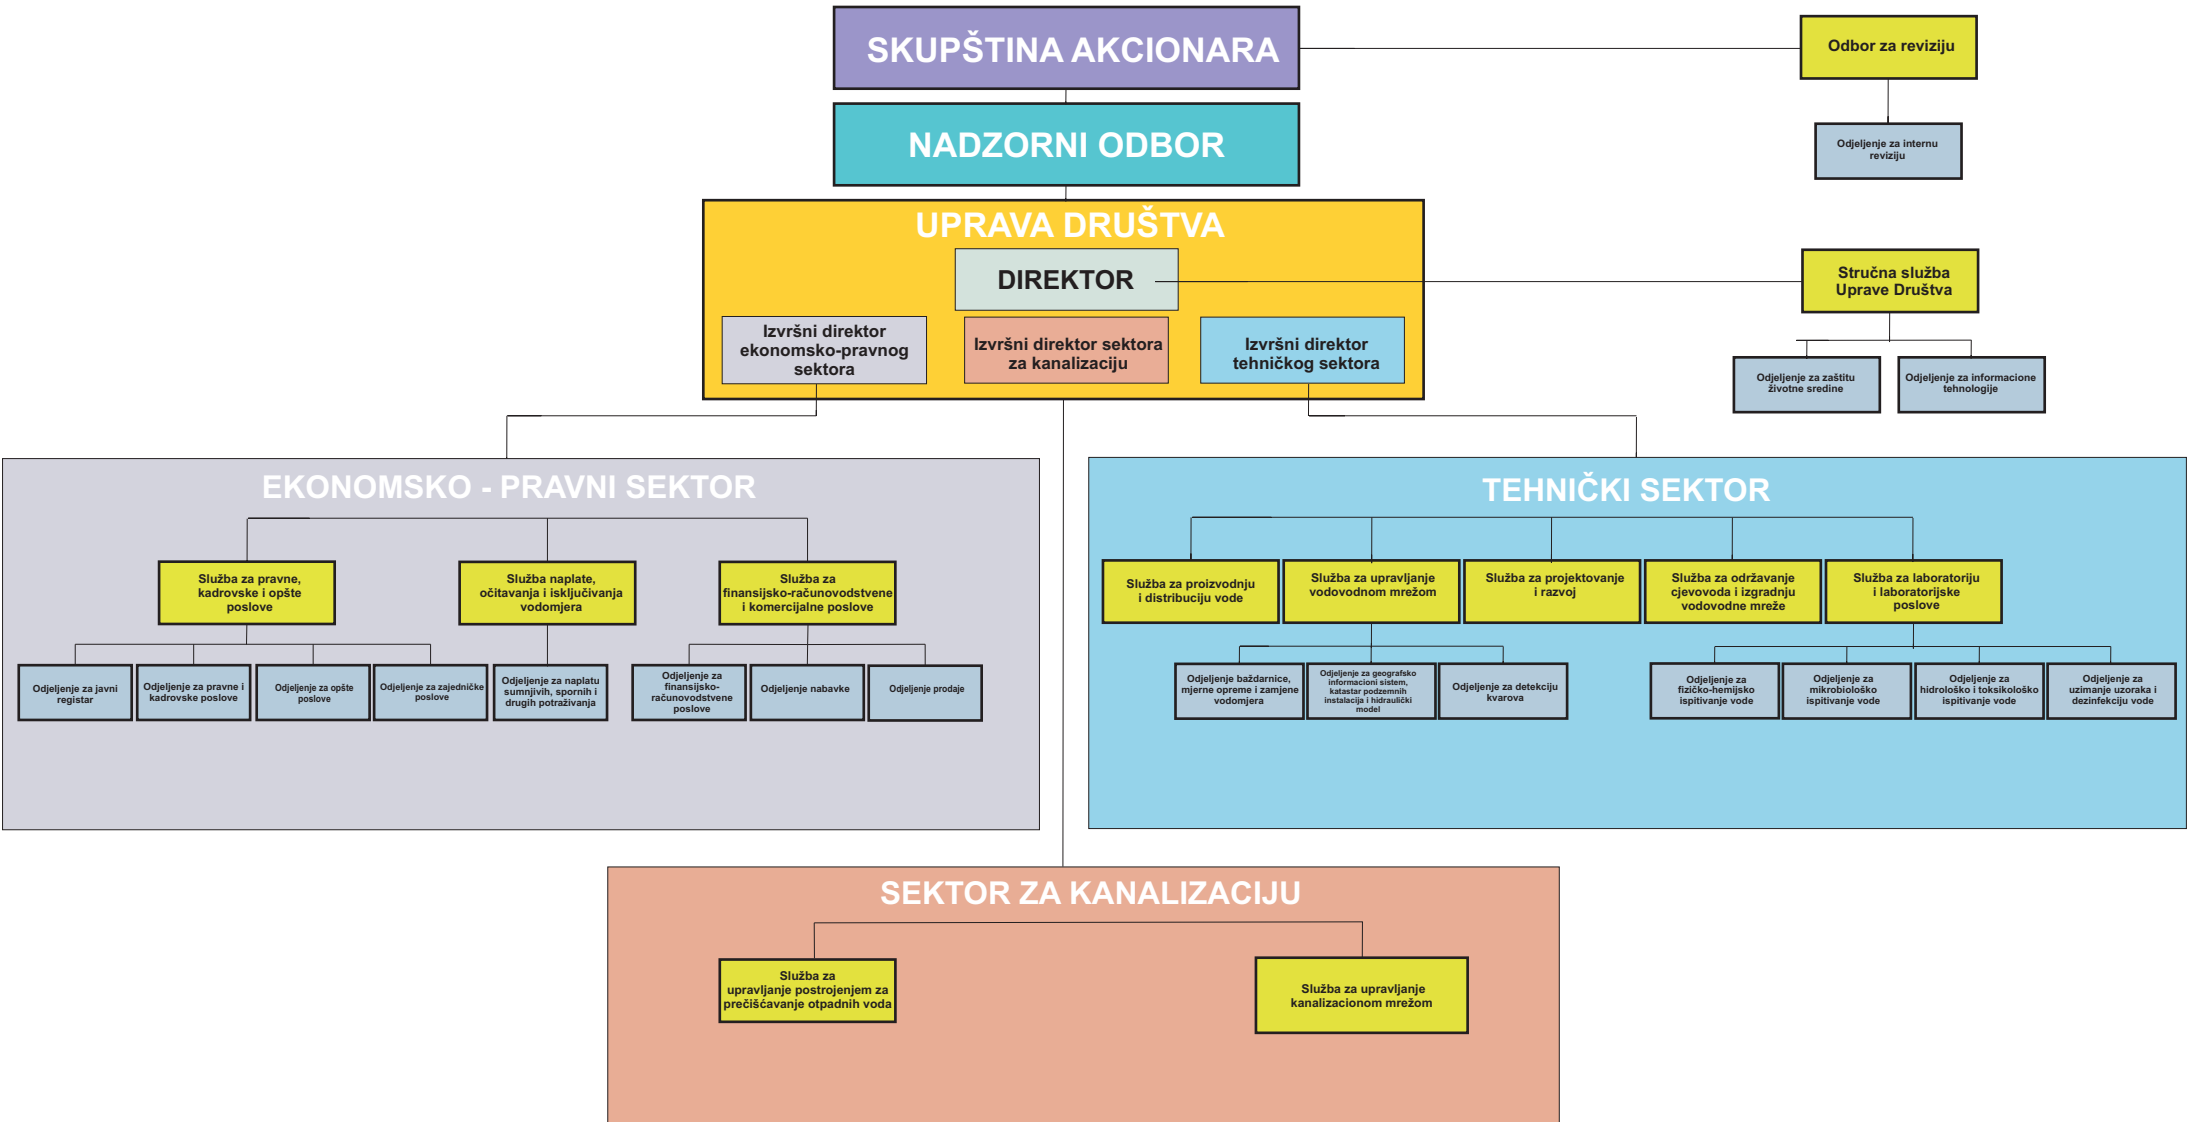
SKUPŠTINA AKCIONARA

Odbor za reviziju

Odjeljenje za internu reviziju

NADZORNI ODBOR

UPRAVA DRUŠTVA

DIREKTOR

Stručna služba Uprave Društva

Odjeljenje za zaštitu životne sredine

Odjeljenje za informacione tehnologije

Izvršni direktor ekonomsko-pravnog sektora

Izvršni direktor sektora za kanalizaciju

Izvršni direktor tehničkog sektora

EKONOMSKO - PRAVNI SEKTOR

Služba za pravne, kadrovske i opšte poslove

Služba naplate, očitavanja i isključivanja vodomjera

Služba za finansijsko-računovodstvene i komercijalne poslove

Odjeljenje za javni registar

Odjeljenje za pravne i kadrovske poslove

Odjeljenje za opšte poslove

Odjeljenje za zajedničke poslove

Odjeljenje za naplatu sumnjivih, spornih i drugih potraživanja

Odjeljenje za finansijsko-računovodstvene poslove

Odjeljenje nabavke

Odjeljenje prodaje

TEHNIČKI SEKTOR

Služba za proizvodnju i distribuciju vode

Služba za upravljanje vodovodnom mrežom

Služba za projektovanje i razvoj

Služba za održavanje cjevovoda i izgradnju vodovodne mreže

Služba za laboratoriju i laboratorijske poslove

Odjeljenje baždarnice, mjerne opreme i zamjene vodomjera

Odjeljenje za geografsko informacioni sistem, katastar podzemnih instalacija i hidraulički model

Odjeljenje za detekciju kvarova

Odjeljenje za fizičko-hemijsko ispitivanje vode

Odjeljenje za mikrobiološko ispitivanje vode

Odjeljenje za hidrološko i toksikološko ispitivanje vode

Odjeljenje za uzimanje uzoraka i dezinfekciju vode

SEKTOR ZA KANALIZACIJU

Služba za upravljanje postrojenjem za prečišćavanje otpadnih voda

Služba za upravljanje kanalizacionom mrežom